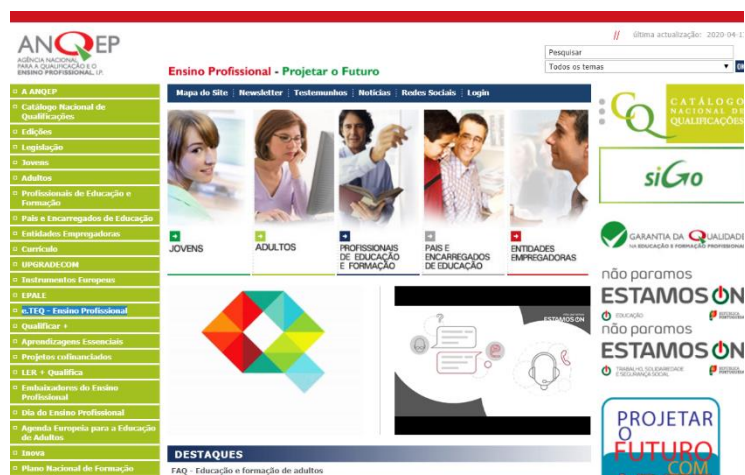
ANQEP
AGÊNCIA NACIONAL PARA A QUALIFICAÇÃO E O ENSINO PROFISSIONAL, I.P.

Ensino Profissional - Projetar o Futuro

// Última actualização: 2020-04-1

Pesquisar
Todos os temas

Mapa do Site | Newsletter | Testemunhos | Notícias | Redes Sociais | Login

A ANQEP
Catálogo Nacional de Qualificações
Edições
Legislação
Jovens
Adultos
Profissionais de Educação e Formação
Pais e Encarregados de Educação
Entidades Empregadoras
Currículo
UPGRADECOM
Instrumentos Europeus
EPALE
e.TEQ - Ensino Profissional
Qualificar +
Aprendizagens Essenciais
Projetos cofinanciados
LER + Qualifica
Embaixadores do Ensino Profissional
Dia do Ensino Profissional
Agenda Europeia para a Educação de Adultos
Inova
Plano Nacional de Formação

JOVENS
ADULTOS
PROFISSIONAIS DE EDUCAÇÃO E FORMAÇÃO
PAIS E ENCARREGADOS DE EDUCAÇÃO
ENTIDADES EMPREGADORAS

ESTAMOS ON

DESTAQUES
FAQ - Educação e formação de adultos

CATÁLOGO NACIONAL DE QUALIFICAÇÕES
SIGO
GARANTIA DA QUALIDADE NA EDUCAÇÃO E FORMAÇÃO PROFISSIONAL
não paramos
ESTAMOS ON
EDUCAÇÃO
não paramos
ESTAMOS ON
TRABALHO, SOLIDARIEDADE E SEGURANÇA SOCIAL
PROJETAR O FUTURO COM